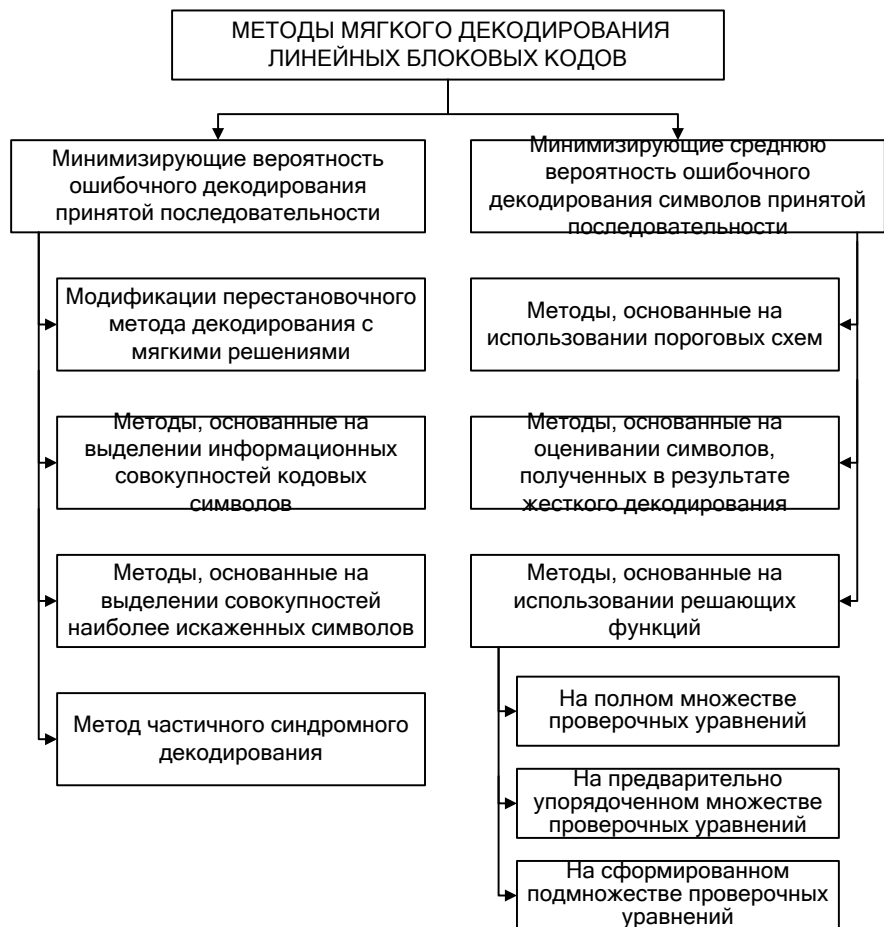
МЕТОДЫ МЯГКОГО ДЕКОДИРОВАНИЯ ЛИНЕЙНЫХ БЛОКОВЫХ КОДОВ

Минимизирующие вероятность ошибочного декодирования принятой последовательности

Модификации перестановочного метода декодирования с мягкими решениями

Методы, основанные на выделении информационных совокупностей кодовых символов

Методы, основанные на выделении совокупностей наиболее искаженных символов

Метод частичного синдромного декодирования

Минимизирующие среднюю вероятность ошибочного декодирования символов принятой последовательности

Методы, основанные на использовании пороговых схем

Методы, основанные на оценивании символов, полученных в результате жесткого декодирования

Методы, основанные на использовании решающих функций

На полном множестве проверочных уравнений

На предварительно упорядоченном множестве проверочных уравнений

На сформированном подмножестве проверочных уравнений